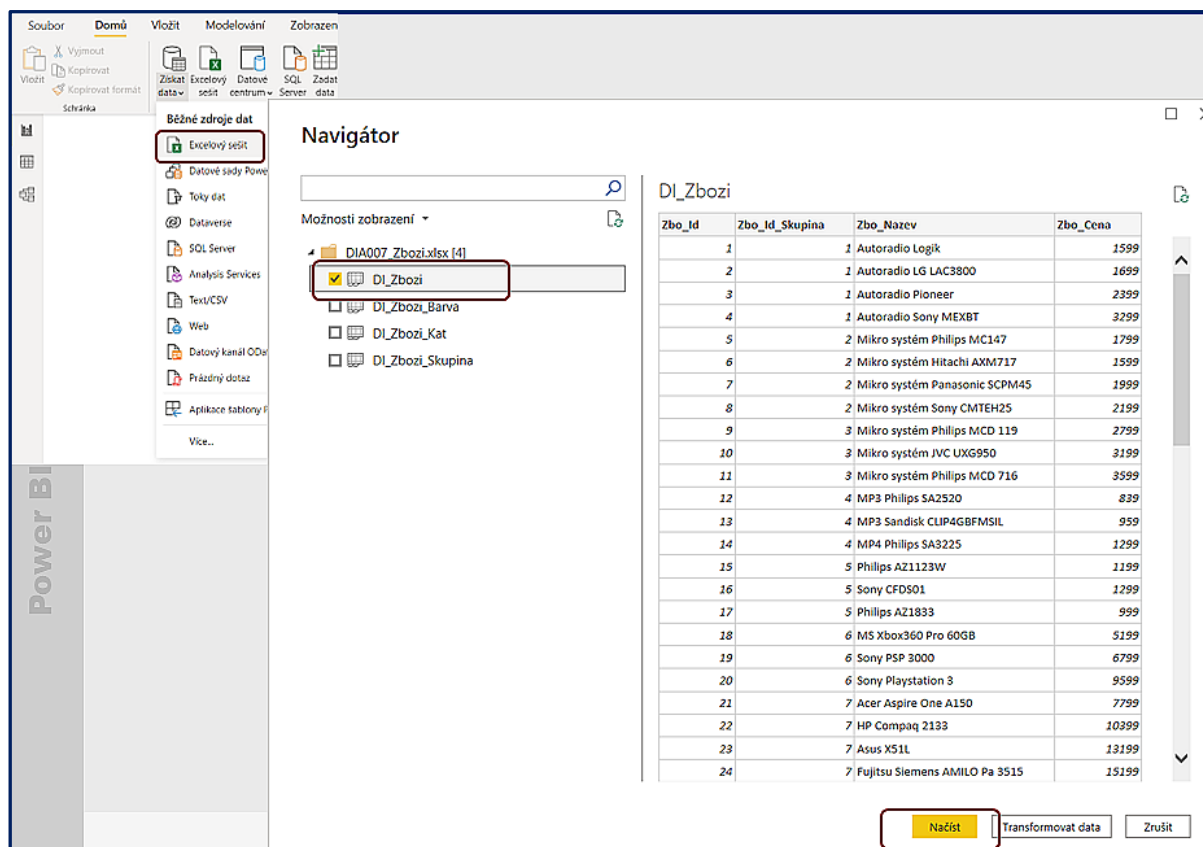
Soubor Domů Vložit Modelování Zobrazen

Vložit Vyjmout Kopírovat Kopírovat formát Schránka

Získat data Excelový sešit Datové centrum SQL Server Zadat data

Běžné zdroje dat
Excelový sešit
Datové sady Powe
Toky dat
Dataverse
SQL Server
Analysis Services
Text/CSV
Web
Datový kanál OData
Prázdný dotaz
Aplikace šablony P
Více...

Power BI

Navigátor

Možnosti zobrazení

DIA007_Zbozi.xlsx [4]
DI_Zbozi
DI_Zbozi_Barva
DI_Zbozi_Kat
DI_Zbozi_Skupina

DI_Zbozi

| Zbo_Id | Zbo_Id_Skupina | Zbo_Nazev | Zbo_Cena |
|---|---|---|---|
| 1 | 1 | Autoradio Logik | 1599 |
| 2 | 1 | Autoradio LG LAC3800 | 1699 |
| 3 | 1 | Autoradio Pioneer | 2399 |
| 4 | 1 | Autoradio Sony MEXBT | 3299 |
| 5 | 2 | Mikro systém Philips MC147 | 1799 |
| 6 | 2 | Mikro systém Hitachi AXM717 | 1599 |
| 7 | 2 | Mikro systém Panasonic SCPM45 | 1999 |
| 8 | 2 | Mikro systém Sony CMTEH25 | 2199 |
| 9 | 3 | Mikro systém Philips MCD 119 | 2799 |
| 10 | 3 | Mikro systém JVC UXG950 | 3199 |
| 11 | 3 | Mikro systém Philips MCD 716 | 3599 |
| 12 | 4 | MP3 Philips SA2520 | 839 |
| 13 | 4 | MP3 Sandisk CLIP4GBFMSIL | 959 |
| 14 | 4 | MP4 Philips SA3225 | 1299 |
| 15 | 5 | Philips AZ1123W | 1199 |
| 16 | 5 | Sony CFDS01 | 1299 |
| 17 | 5 | Philips AZ1833 | 999 |
| 18 | 6 | MS Xbox360 Pro 60GB | 5199 |
| 19 | 6 | Sony PSP 3000 | 6799 |
| 20 | 6 | Sony Playstation 3 | 9599 |
| 21 | 7 | Acer Aspire One A150 | 7799 |
| 22 | 7 | HP Compaq 2133 | 10399 |
| 23 | 7 | Asus X51L | 13199 |
| 24 | 7 | Fujitsu Siemens AMILO Pa 3515 | 15199 |

Načíst Transformovat data Zrušit